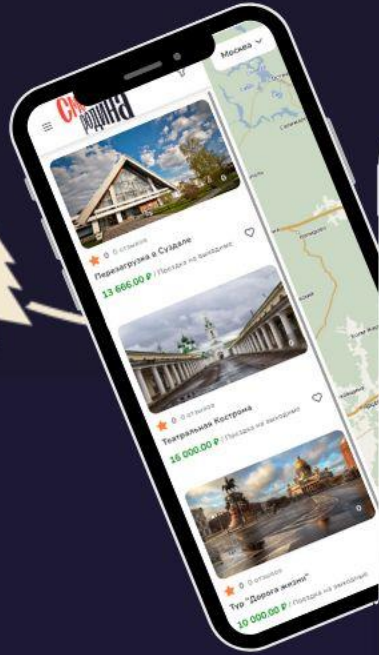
Москва

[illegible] Родина

0 0 отзывов

Перезагрузка в Суздале

13 666.00 ₽ / Поездка на выходные

0 0 отзывов

Театральная Кострома

16 000.00 ₽ / Поездка на выходные

0 0 отзывов

Тур "Дорога жизни"

10 000.00 ₽ / Поездка на выходные